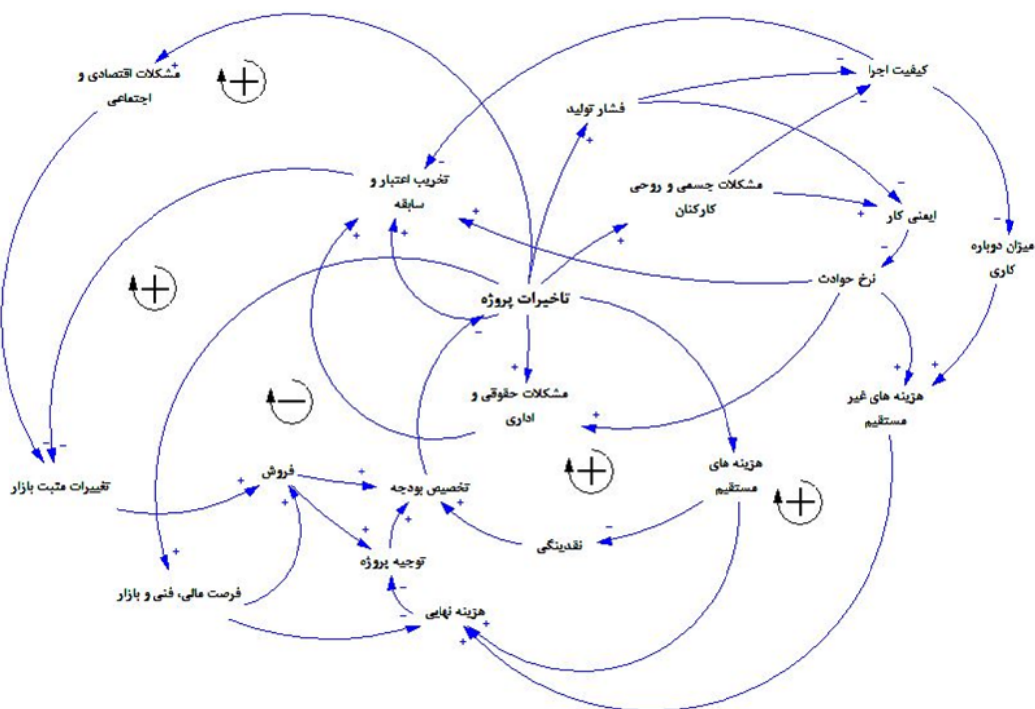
مشکلات اقتصادی و اجتماعی

کیفیت اجرا

فشار تولید

تخریب اعتبار و سابقه

مشکلات جسمی و روحی کارکنان

ایمنی کار

میزان دوباره کاری

نرخ حوادث

تاخیرات پروژه

مشکلات حقوقی و اداری

هزینه های غیر مستقیم

هزینه های مستقیم

تغییرات مثبت بازار

فروش

تخصیص بودجه

نقدینگی

توجیه پروژه

فرصت مالی، فنی و بازار

هزینه نهایی